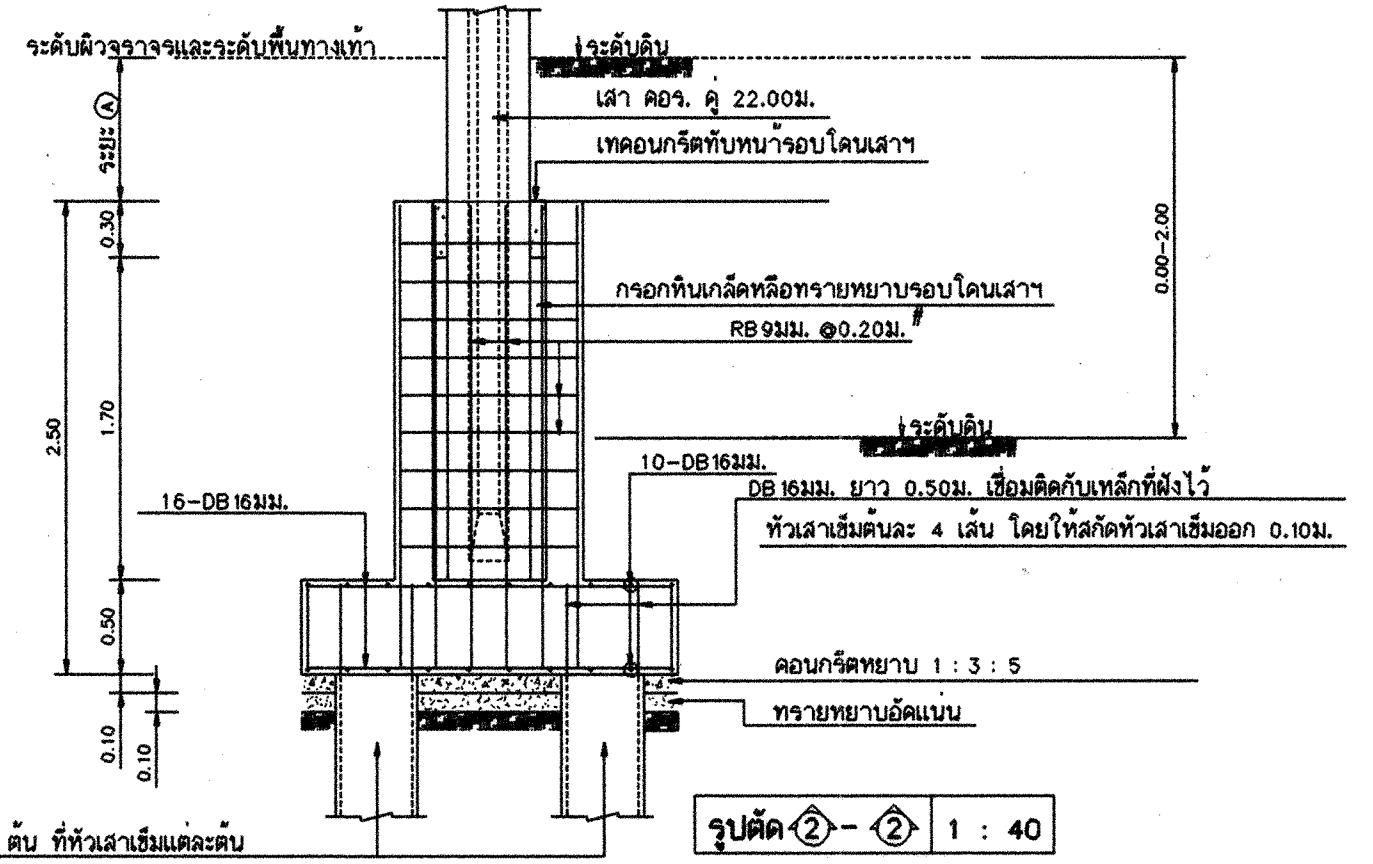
ระดับผิวจราจรและระดับพื้นทางเท้า

ระดับดิน

เสา คอร. คู่ 22.00ม.

เทคอนกรีตทับหน้ารอบโคนเสาฯ

ระยะ Ⓐ

0.30

0.00-2.00

กรอกหินเกล็ดหลือทรายหยาบรอบโคนเสาฯ

RB9มม. @0.20ม.#

2.50

1.70

ระดับดิน

10-DB16มม.

16-DB16มม.

DB16มม. ยาว 0.50ม. เชื่อมติดกับเหล็กที่ฝังไว้

หัวเสาเข็มต้นละ 4 เส้น โดยให้สกัดหัวเสาเข็มออก 0.10ม.

0.50

คอนกรีตหยาบ 1 : 3 : 5

ทรายหยาบอัดแน่น

0.10

0.10

ต้น ที่หัวเสาเข็มแต่ละต้น

รูปตัด ② - ② | 1 : 40